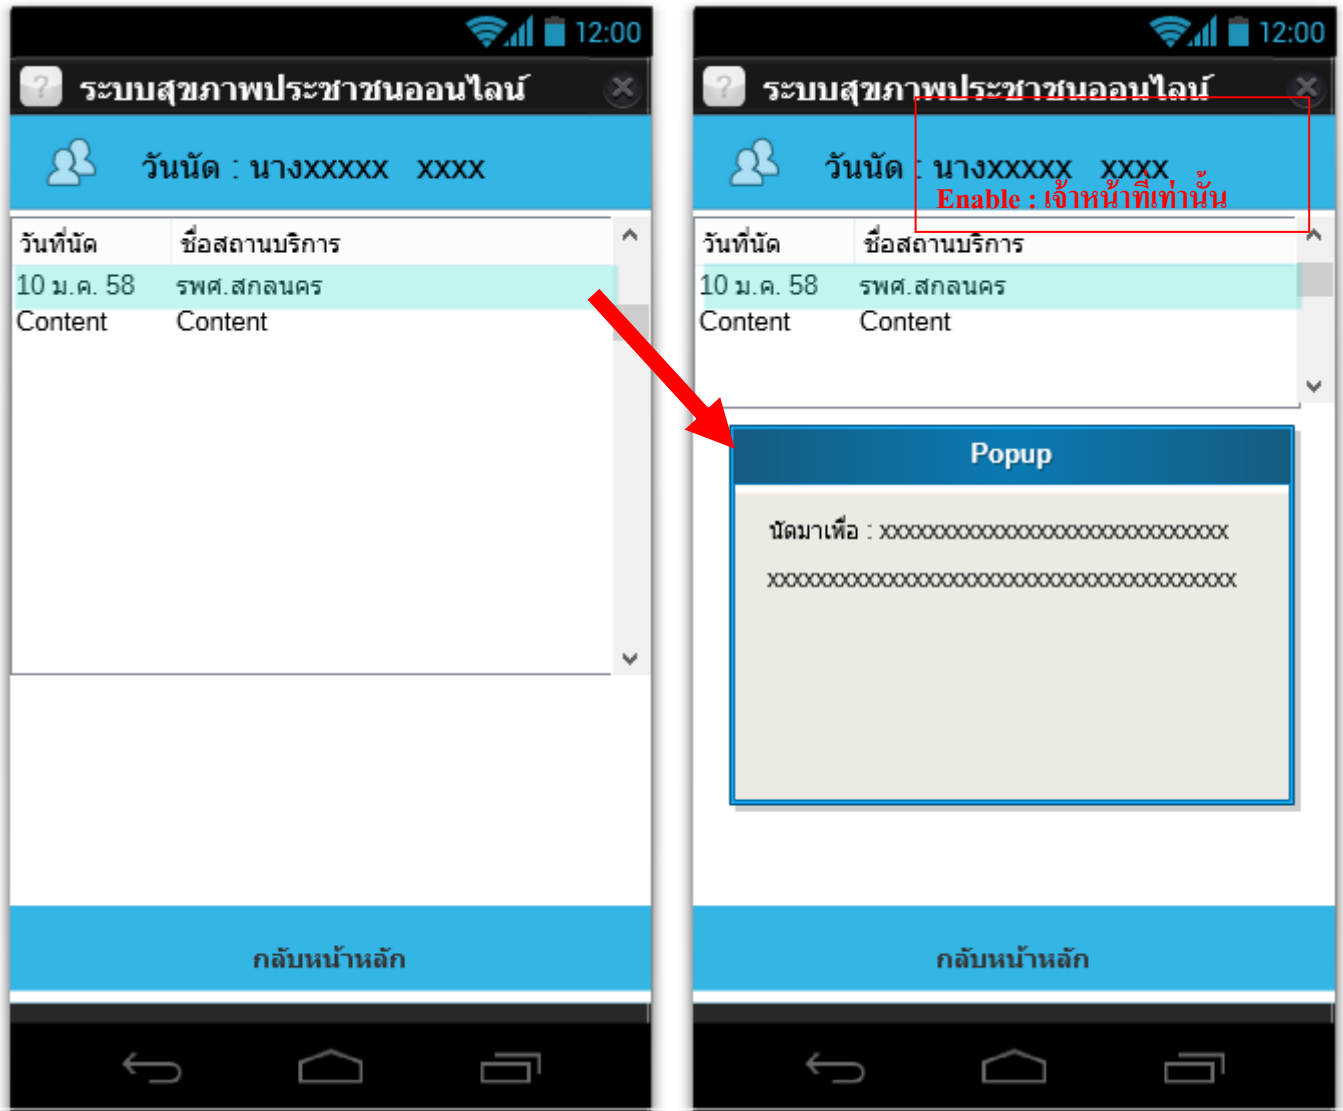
12:00

ระบบสุขภาพประชาชนออนไลน์

วันนัด : นางxxxxx xxxx

| วันที่นัด | ชื่อสถานบริการ |
|---|---|
| 10 ม.ค. 58 | รพศ.สกลนคร |
| Content | Content |

กลับหน้าหลัก

12:00

ระบบสุขภาพประชาชนออนไลน์

วันนัด : นางxxxxx xxxx

Enable : เจ้าหน้าที่เท่านั้น

| วันที่นัด | ชื่อสถานบริการ |
|---|---|
| 10 ม.ค. 58 | รพศ.สกลนคร |
| Content | Content |

Popup

นัดมาเพื่อ : xxxxxxxxxxxxxxxxxxxxxxxxxxxxxx

xxxxxxxxxxxxxxxxxxxxxxxxxxxxxxxxxxxxxxxxxx

กลับหน้าหลัก